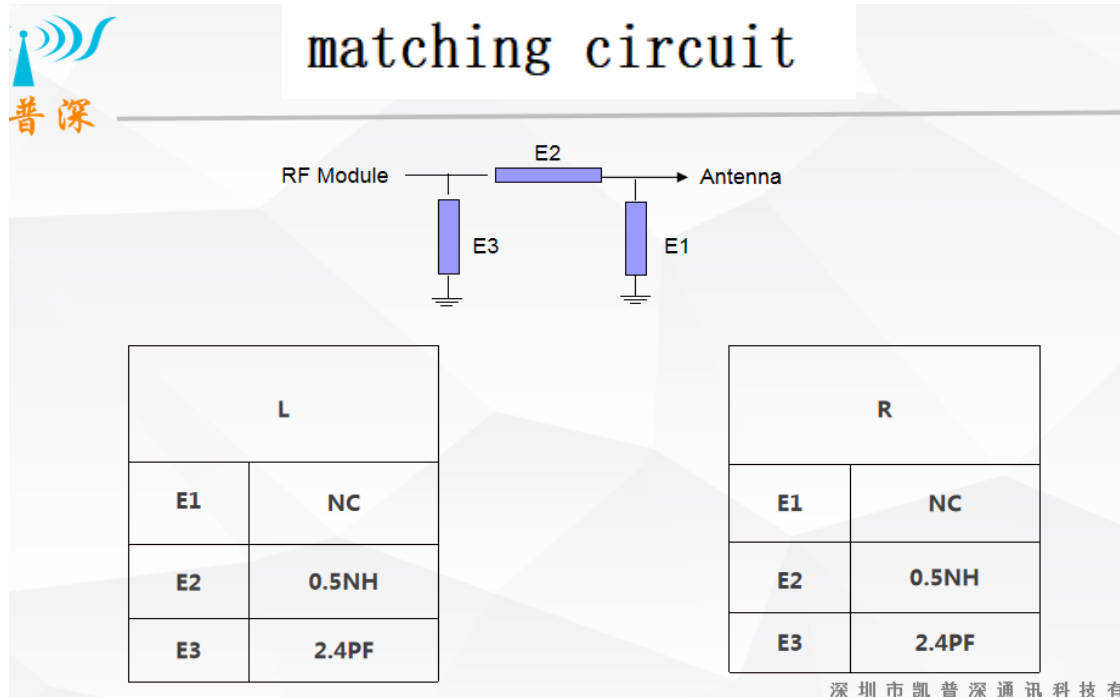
普深

matching circuit

RF Module

E2

Antenna

E3

E1

| L | |
|---|---|
| E1 | NC |
| E2 | 0.5NH |
| E3 | 2.4PF |

| R | |
|---|---|
| E1 | NC |
| E2 | 0.5NH |
| E3 | 2.4PF |

深圳市凯普深通讯科技有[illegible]